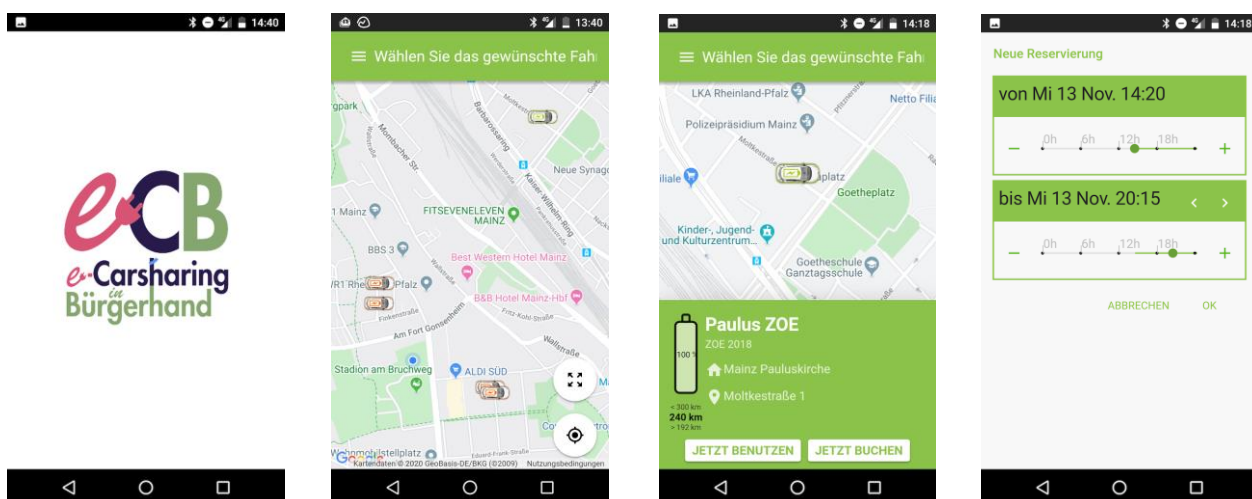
14:40

eCB
e-Carsharing in Bürgerhand

13:40

Wählen Sie das gewünschte Fahı

rgpark
Mombacher Str.
Barbarossaring
Kaiser-Wilhelm-Ring
Neue Synag
1 Mainz
FITSEVENELEVEN MAINZ
BBS 3
Best Western Hotel Mainz
R1 Rhe
Pfalz
B&B Hotel Mainz-Hbf
Finkenstraße
Am Fort Gonsenheim
Wallstraße
Stadion am Bruchweg
ALDI SÜD
Google
Kartendaten © 2020 GeoBasis-DE/BKG (©2009) Nutzungsbedingungen

14:18

Wählen Sie das gewünschte Fahı

LKA Rheinland-Pfalz
Netto Filia
Polizeipräsidium Mainz
Moltkestraße
iliale
platz
Goetheplatz
Kinder-, Jugend- und Kulturzentrum...
Goetheschule Ganztagsschule

Paulus ZOE
ZOE 2018
100 %
Mainz Pauluskirche
Moltkestraße 1
< 300 km
240 km
> 192 km
JETZT BENUTZEN
JETZT BUCHEN

14:18

Neue Reservierung

von Mi 13 Nov. 14:20
– 0h 6h 12h 18h +

bis Mi 13 Nov. 20:15
– 0h 6h 12h 18h +

ABBRECHEN
OK